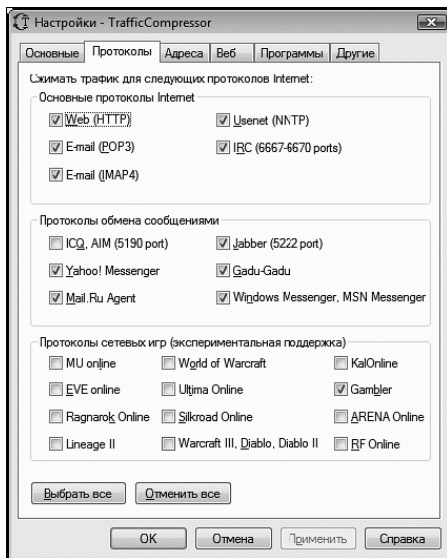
Настройки - TrafficCompressor

Основные | Протоколы | Адреса | Веб | Программы | Другие

Сжимать трафик для следующих протоколов Internet:

Основные протоколы Internet

Web (HTTP)
Usenet (NNTP)
E-mail (POP3)
IRC (6667-6670 ports)
E-mail (IMAP4)

Протоколы обмена сообщениями

ICQ, AIM (5190 port)
Jabber (5222 port)
Yahoo! Messenger
Gadu-Gadu
Mail.Ru Agent
Windows Messenger, MSN Messenger

Протоколы сетевых игр (экспериментальная поддержка)

MU online
World of Warcraft
KalOnline
EVE online
Ultima Online
Gambler
Ragnarok Online
Silkroad Online
ARENA Online
Lineage II
Warcraft III, Diablo, Diablo II
RF Online

Выбрать все
Отменить все

OK
Отмена
Применить
Справка